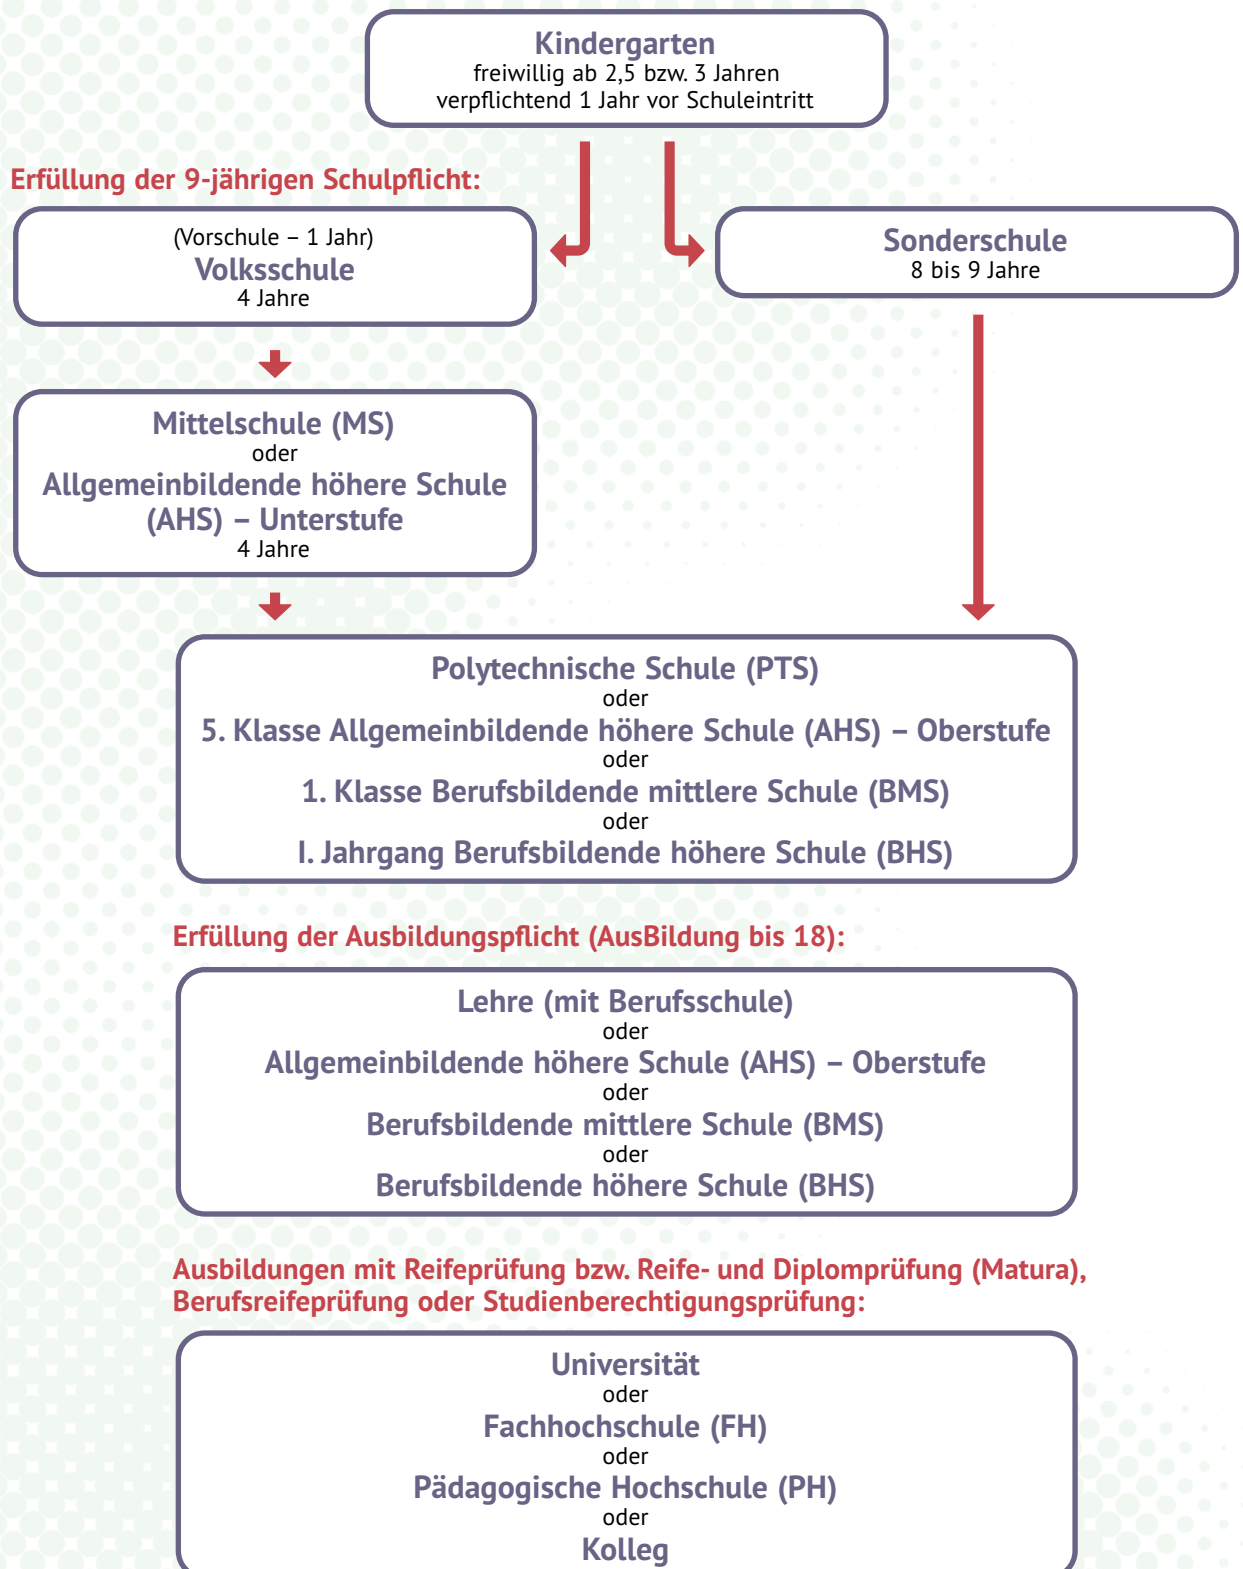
Kindergarten
freiwillig ab 2,5 bzw. 3 Jahren
verpflichtend 1 Jahr vor Schuleintritt

Erfüllung der 9-jährigen Schulpflicht:

(Vorschule – 1 Jahr)
Volksschule
4 Jahre

Sonderschule
8 bis 9 Jahre

Mittelschule (MS)
oder
Allgemeinbildende höhere Schule (AHS) – Unterstufe
4 Jahre

Polytechnische Schule (PTS)
oder
5. Klasse Allgemeinbildende höhere Schule (AHS) – Oberstufe
oder
1. Klasse Berufsbildende mittlere Schule (BMS)
oder
I. Jahrgang Berufsbildende höhere Schule (BHS)

Erfüllung der Ausbildungspflicht (AusBildung bis 18):

Lehre (mit Berufsschule)
oder
Allgemeinbildende höhere Schule (AHS) – Oberstufe
oder
Berufsbildende mittlere Schule (BMS)
oder
Berufsbildende höhere Schule (BHS)

Ausbildungen mit Reifeprüfung bzw. Reife- und Diplomprüfung (Matura), Berufsreifeprüfung oder Studienberechtigungsprüfung:

Universität
oder
Fachhochschule (FH)
oder
Pädagogische Hochschule (PH)
oder
Kolleg